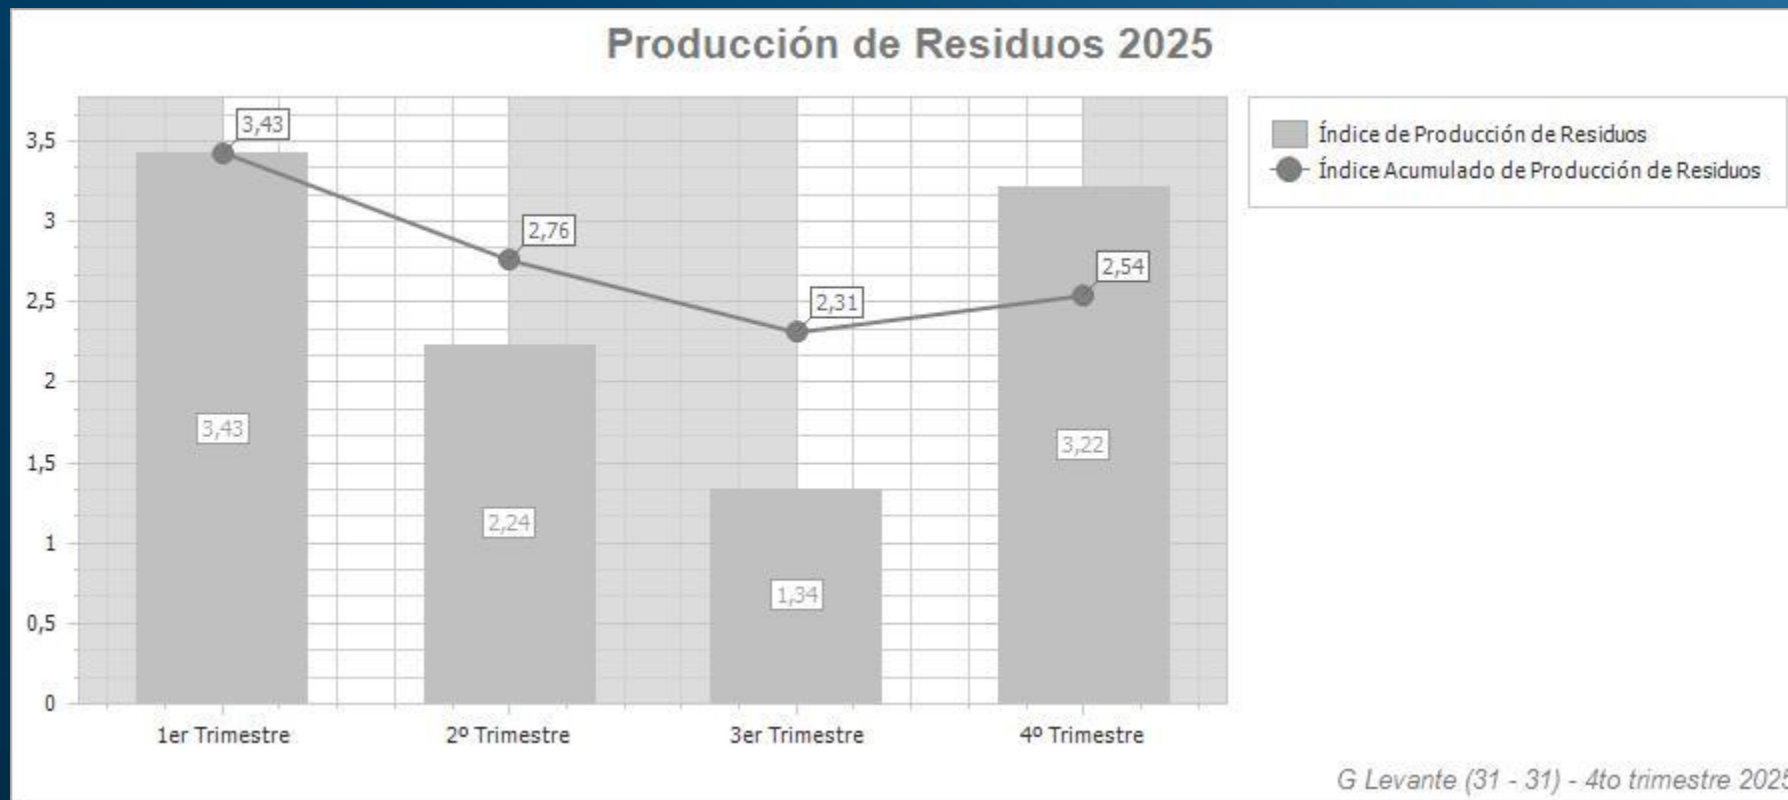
Producción de Residuos 2025

Índice de Producción de Residuos
Índice Acumulado de Producción de Residuos

3,5
3
2,5
2
1,5
1
0,5
0

3,43
2,76
2,31
2,54

3,43
2,24
1,34
3,22

1er Trimestre
2º Trimestre
3er Trimestre
4º Trimestre

G Levante (31 - 31) - 4to trimestre 202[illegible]